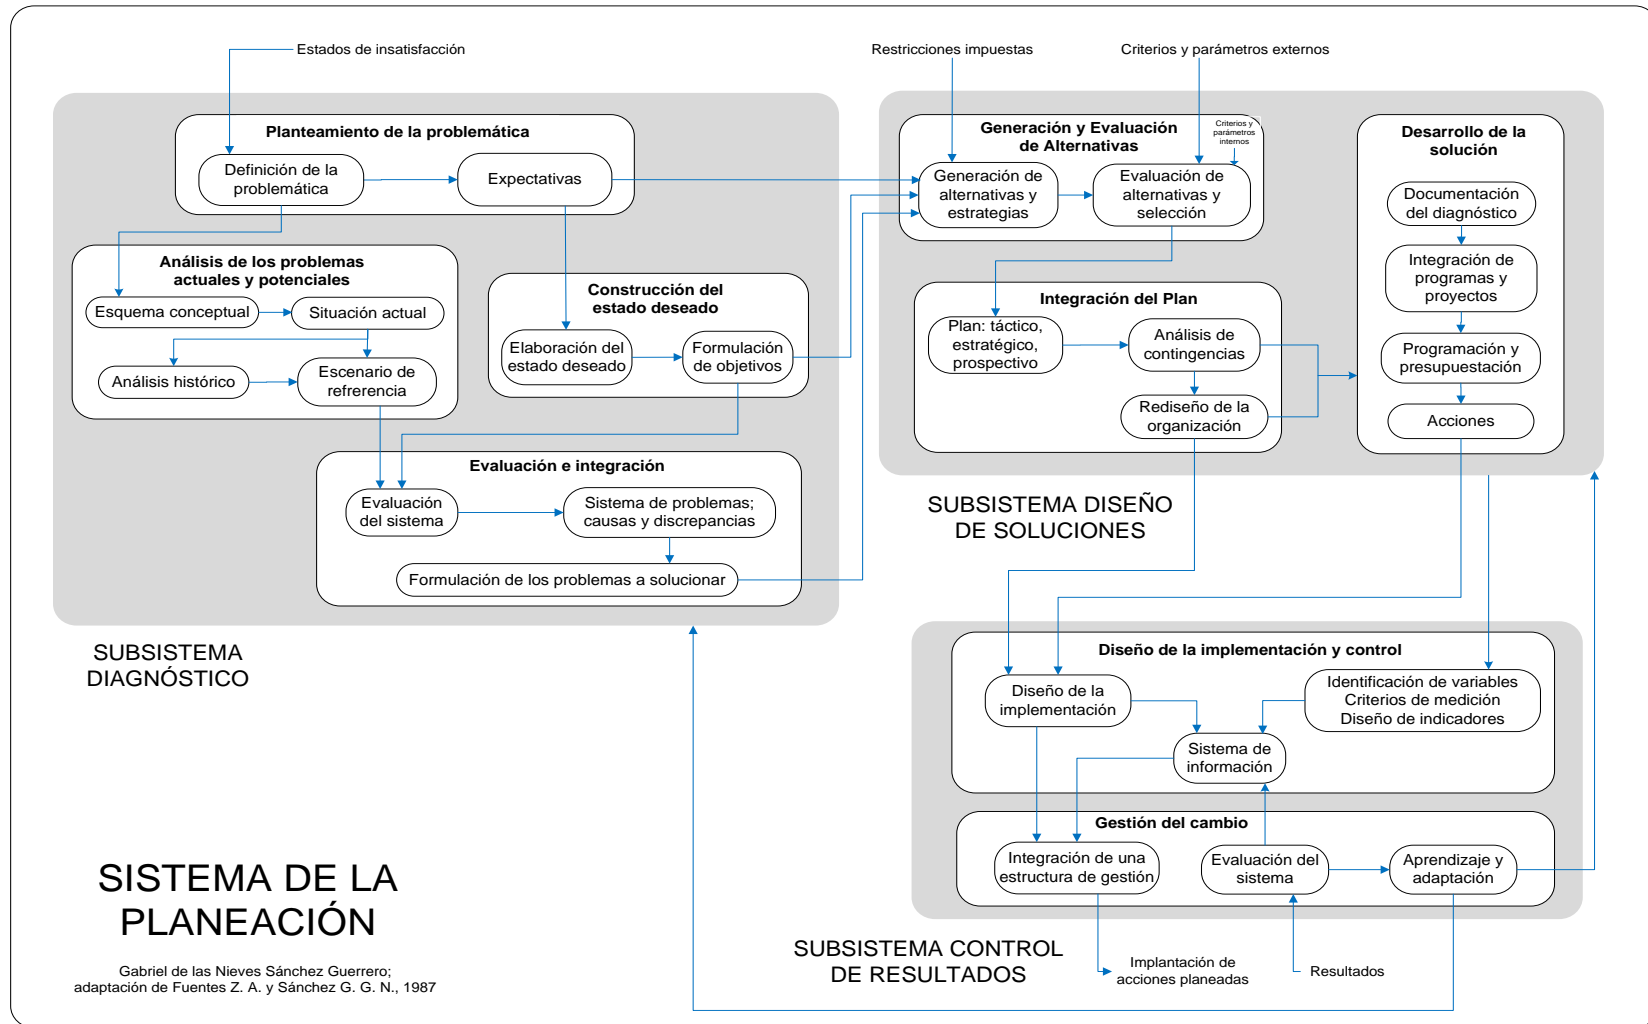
Estados de insatisfacción

Restricciones impuestas

Criterios y parámetros externos

Planteamiento de la problemática

Definición de la problemática

Expectativas

Análisis de los problemas actuales y potenciales

Esquema conceptual

Situación actual

Análisis histórico

Escenario de refrerencia

Construcción del estado deseado

Elaboración del estado deseado

Formulación de objetivos

Evaluación e integración

Evaluación del sistema

Sistema de problemas; causas y discrepancias

Formulación de los problemas a solucionar

SUBSISTEMA DIAGNÓSTICO

Generación y Evaluación de Alternativas

Criterios y parámetros internos

Generación de alternativas y estrategias

Evaluación de alternativas y selección

Integración del Plan

Plan: táctico, estratégico, prospectivo

Análisis de contingencias

Rediseño de la organización

Desarrollo de la solución

Documentación del diagnóstico

Integración de programas y proyectos

Programación y presupuestación

Acciones

SUBSISTEMA DISEÑO DE SOLUCIONES

Diseño de la implementación y control

Diseño de la implementación

Identificación de variables Criterios de medición Diseño de indicadores

Sistema de información

Gestión del cambio

Integración de una estructura de gestión

Evaluación del sistema

Aprendizaje y adaptación

SUBSISTEMA CONTROL DE RESULTADOS

Implantación de acciones planeadas

Resultados

SISTEMA DE LA PLANEACIÓN

Gabriel de las Nieves Sánchez Guerrero; adaptación de Fuentes Z. A. y Sánchez G. G. N., 1987